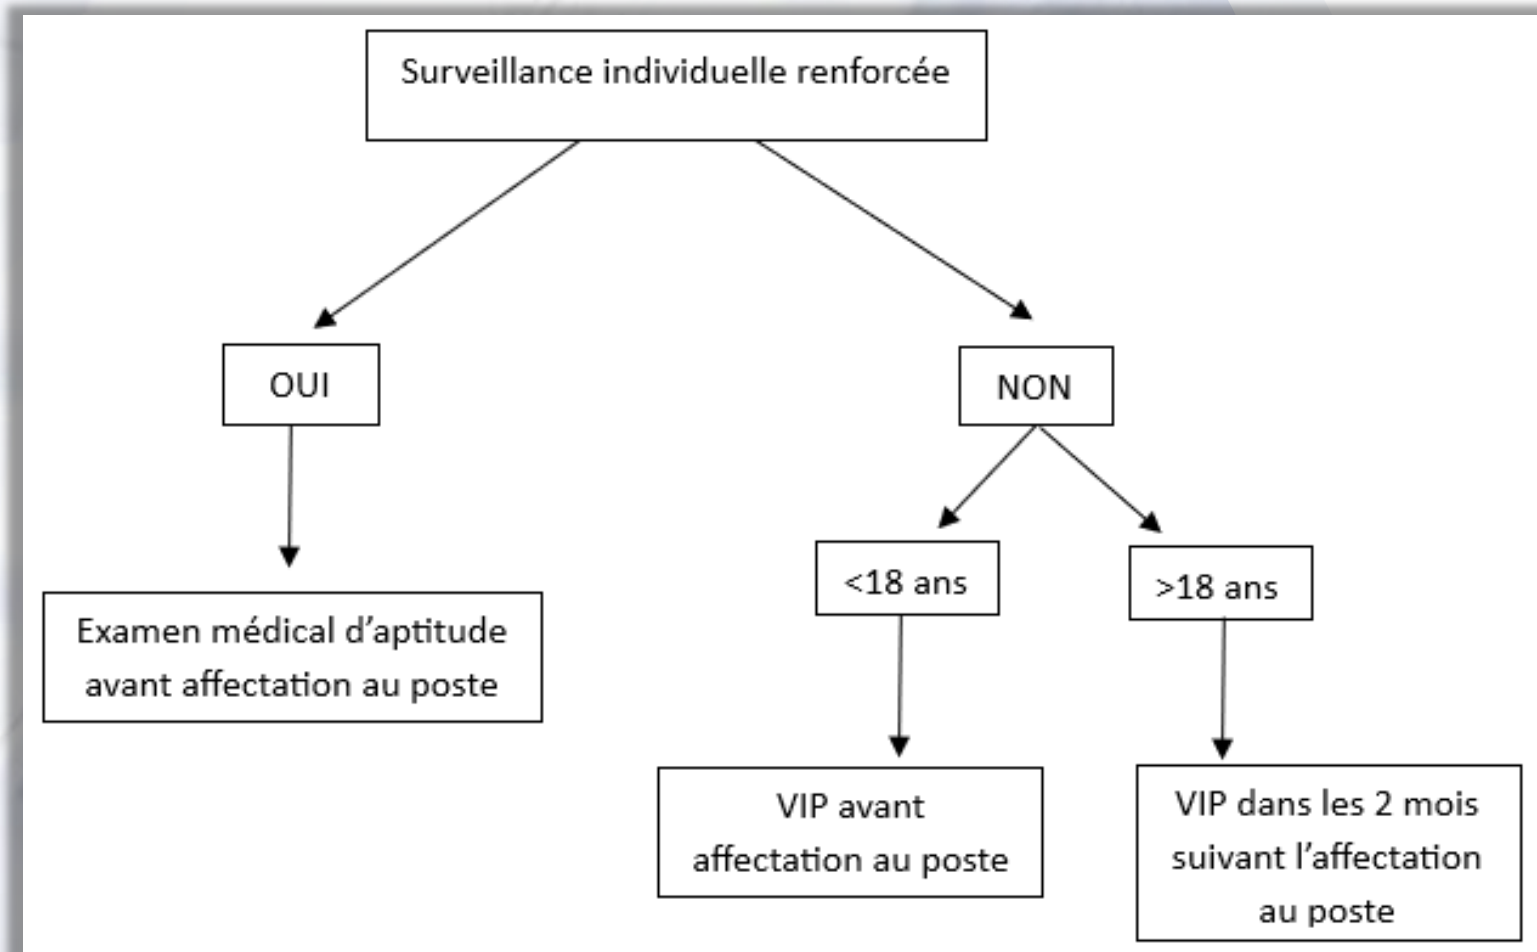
Surveillance individuelle renforcée

OUI

NON

Examen médical d'aptitude avant affectation au poste

<18 ans

>18 ans

VIP avant affectation au poste

VIP dans les 2 mois suivant l'affectation au poste